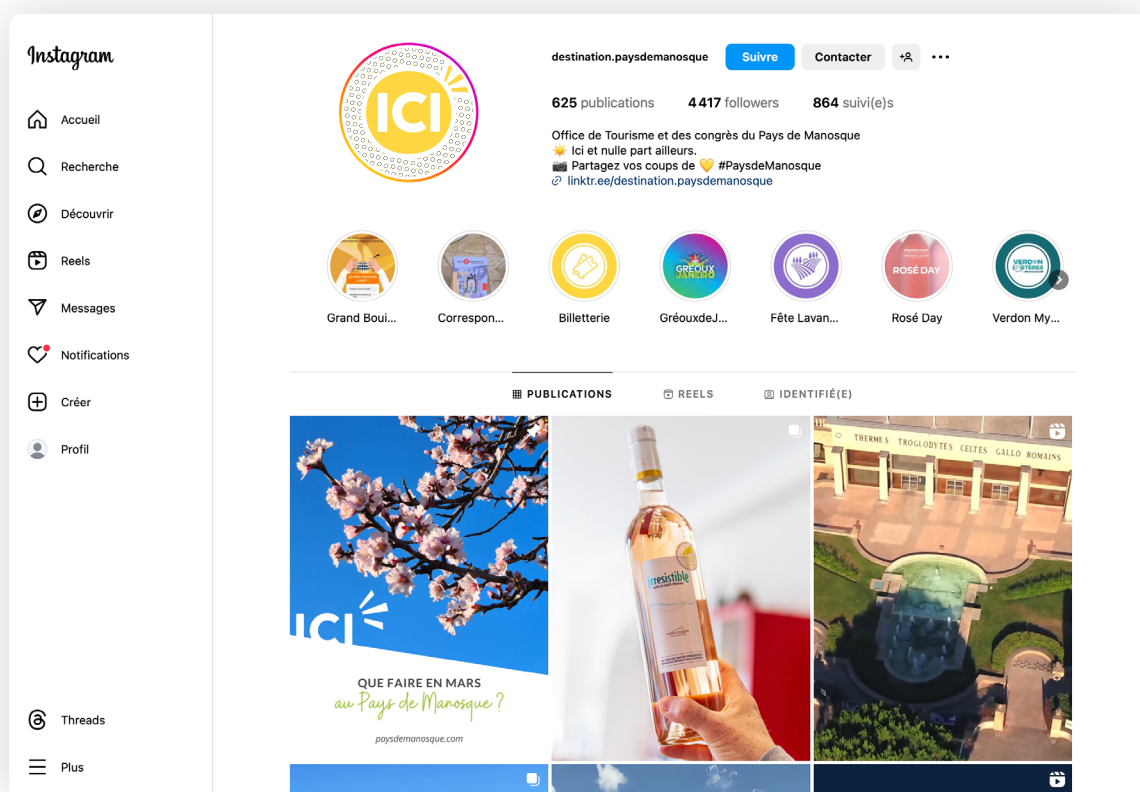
Instagram

Accueil
Recherche
Découvrir
Reels
Messages
Notifications
Créer
Profil

Threads
Plus

ICI

destination.paysdemanosque Suivre Contacter

625 publications 4 417 followers 864 suivi(e)s

Office de Tourisme et des congrès du Pays de Manosque
☀️ Ici et nulle part ailleurs.
📷 Partagez vos coups de 💛 #PaysdeManosque
linktr.ee/destination.paysdemanosque

Grand Boui... Correspon... Billetterie GréouxdeJ... Fête Lavan... Rosé Day Verdon My...

GREOUX JANEIRO
ROSÉ DAY
VERDON MYSTÈRES

PUBLICATIONS REELS IDENTIFIÉ(E)

ICI
QUE FAIRE EN MARS
au Pays de Manosque ?
paysdemanosque.com

Irrésistible

THERMES TROGLODYTES CELTES GALLO ROMAINS